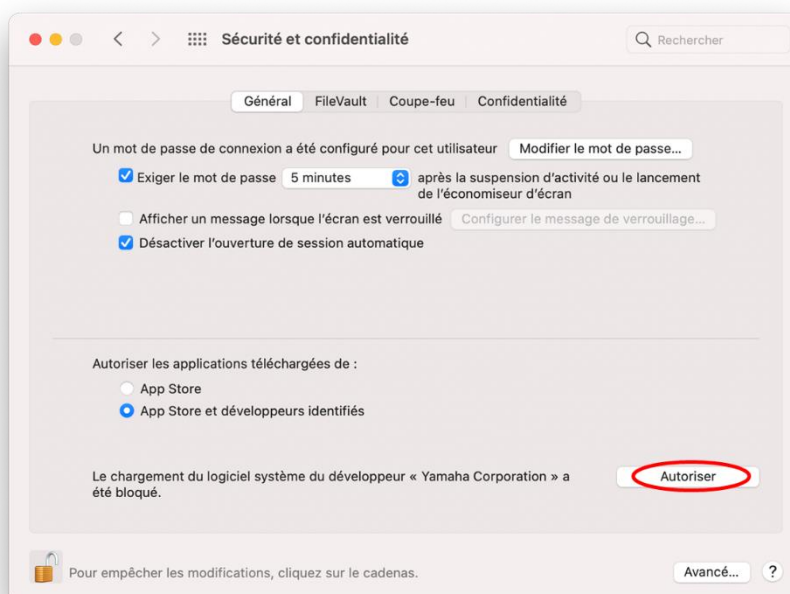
Sécurité et confidentialité

Rechercher

Général FileVault Coupe-feu Confidentialité

Un mot de passe de connexion a été configuré pour cet utilisateur Modifier le mot de passe...

Exiger le mot de passe 5 minutes après la suspension d'activité ou le lancement de l'économiseur d'écran

Afficher un message lorsque l'écran est verrouillé Configurer le message de verrouillage...

Désactiver l'ouverture de session automatique

Autoriser les applications téléchargées de :

App Store

App Store et développeurs identifiés

Le chargement du logiciel système du développeur « Yamaha Corporation » a été bloqué.

Autoriser

Pour empêcher les modifications, cliquez sur le cadenas.

Avancé...

?